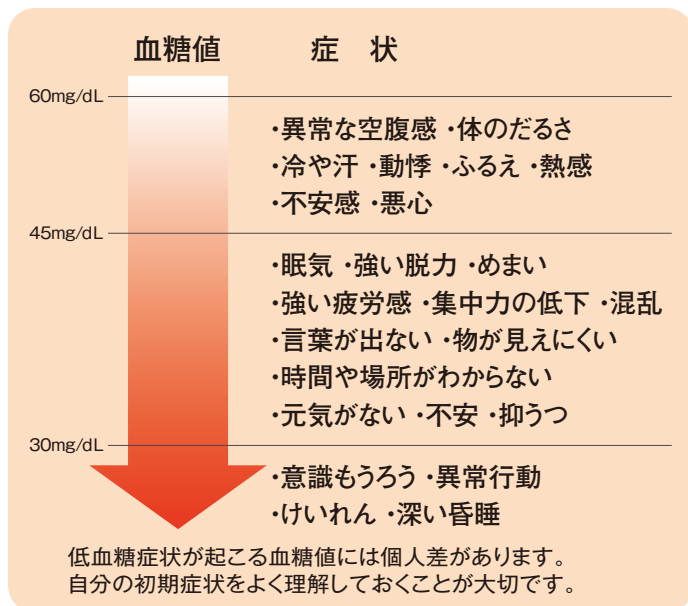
血糖値　　症　状

60mg/dL
・異常な空腹感 ・体のだるさ
・冷や汗 ・動悸 ・ふるえ ・熱感
・不安感 ・悪心

45mg/dL
・眠気 ・強い脱力 ・めまい
・強い疲労感 ・集中力の低下 ・混乱
・言葉が出ない ・物が見えにくい
・時間や場所がわからない
・元気がない ・不安 ・抑うつ

30mg/dL
・意識もうろう ・異常行動
・けいれん ・深い昏睡

低血糖症状が起こる血糖値には個人差があります。
自分の初期症状をよく理解しておくことが大切です。